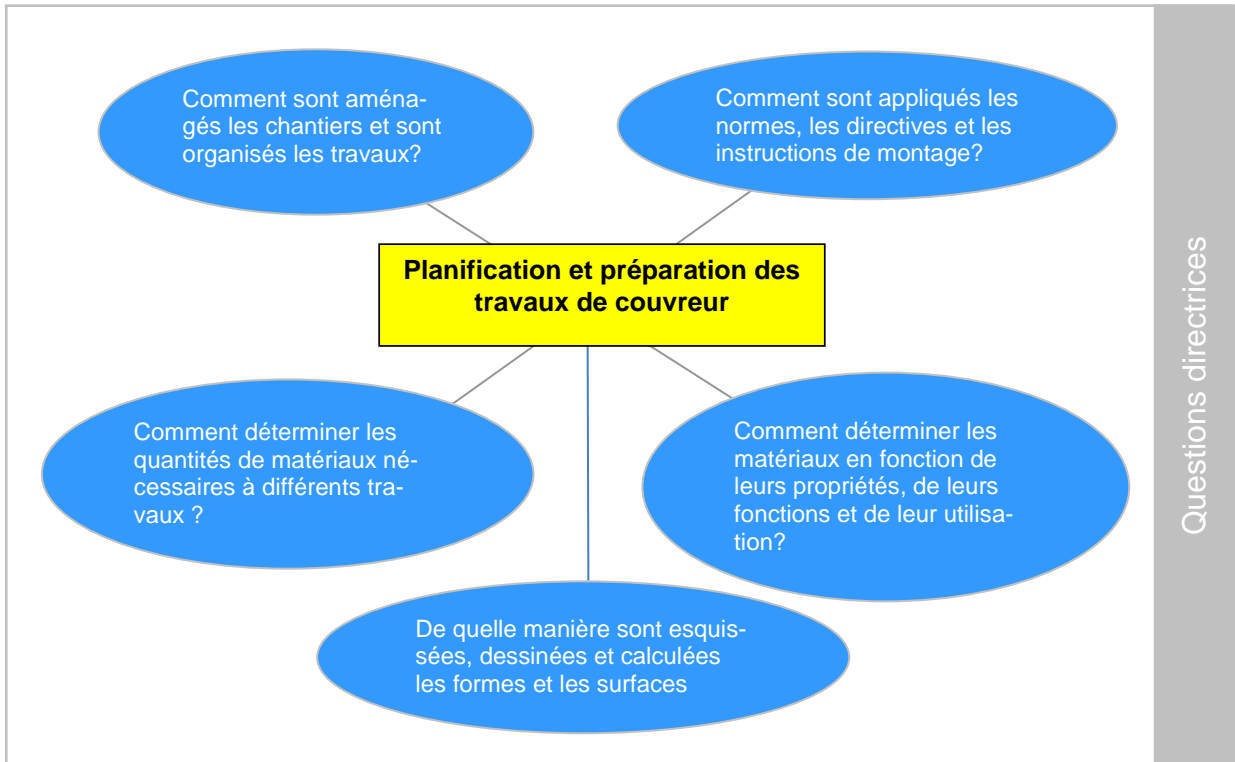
Comment sont aménagés les chantiers et sont organisés les travaux?

Comment sont appliqués les normes, les directives et les instructions de montage?

Planification et préparation des travaux de couvreur

Comment déterminer les quantités de matériaux nécessaires à différents travaux ?

Comment déterminer les matériaux en fonction de leurs propriétés, de leurs fonctions et de leur utilisation?

De quelle manière sont esquissées, dessinées et calculées les formes et les surfaces

Questions directrices